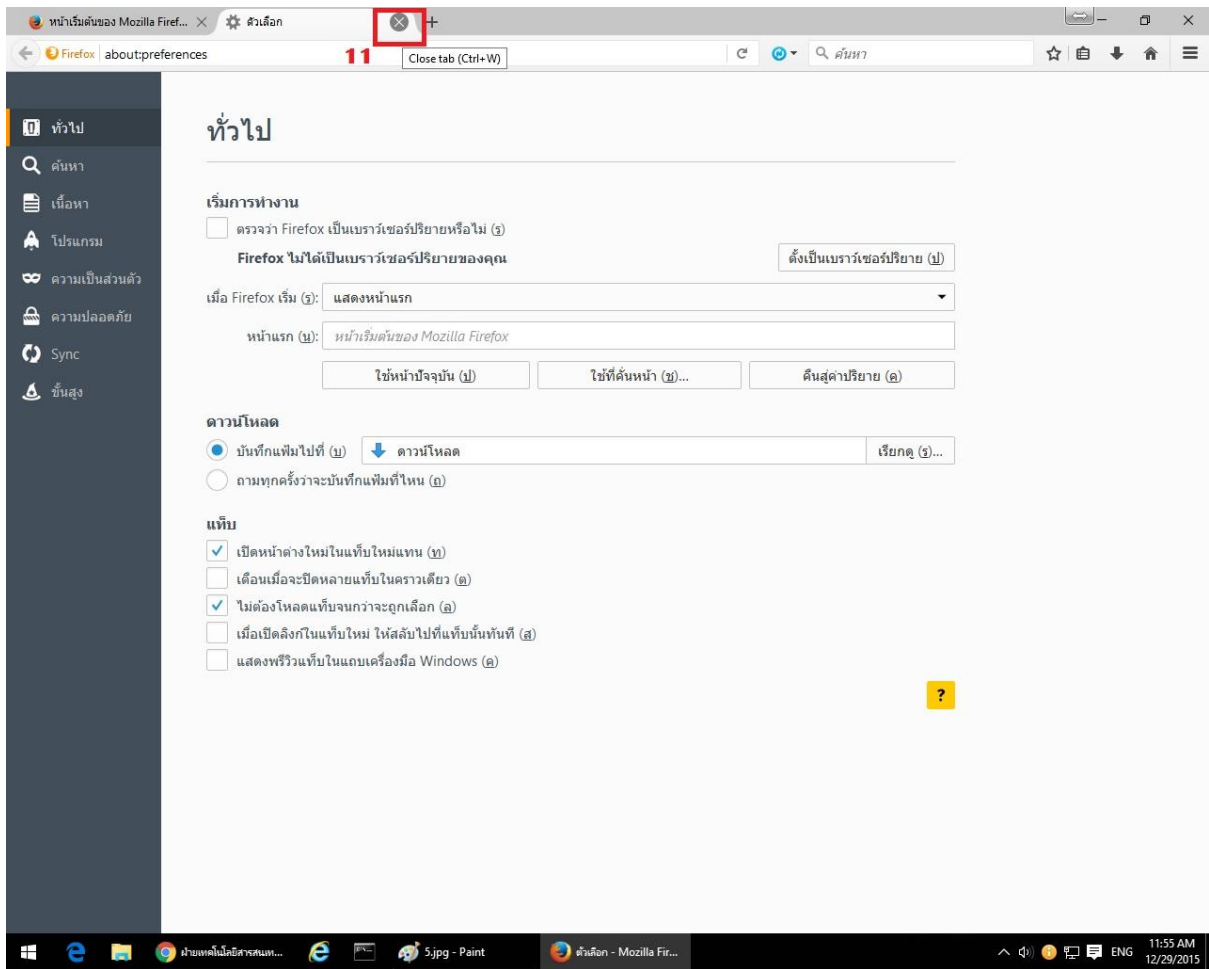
หน้าเริ่มต้นของ Mozilla Firef... ×
ตัวเลือก
+

Firefox about:preferences
11
Close tab (Ctrl+W)
ค้นหา

ทั่วไป
ค้นหา
เนื้อหา
โปรแกรม
ความเป็นส่วนตัว
ความปลอดภัย
Sync
ขั้นสูง

ทั่วไป

เริ่มการทำงาน

ตรวจว่า Firefox เป็นเบราว์เซอร์ปริยายหรือไม่ (ร)

Firefox ไม่ได้เป็นเบราว์เซอร์ปริยายของคุณ
ตั้งเป็นเบราว์เซอร์ปริยาย (ป)

เมื่อ Firefox เริ่ม (ร): แสดงหน้าแรก

หน้าแรก (น): หน้าเริ่มต้นของ Mozilla Firefox

ใช้หน้าปัจจุบัน (ป)
ใช้ที่คั่นหน้า (ข)...
คืนสู่ค่าปริยาย (ค)

ดาวน์โหลด

บันทึกแฟ้มไปที่ (บ)
ดาวน์โหลด
เรียกดู (ร)...

ถามทุกครั้งว่าจะบันทึกแฟ้มที่ไหน (ถ)

แท็บ

เปิดหน้าต่างใหม่ในแท็บใหม่แทน (ท)

เตือนเมื่อจะปิดหลายแท็บในคราวเดียว (ต)

ไม่ต้องโหลดแท็บจนกว่าจะถูกเลือก (ล)

เมื่อเปิดลิงก์ในแท็บใหม่ ให้สลับไปที่แท็บนั้นทันที (ส)

แสดงพรีวิวแท็บในแถบเครื่องมือ Windows (ค)

?

ฝ่ายเทคโนโลยีสารสนเท...
5.jpg - Paint
ตัวเลือก - Mozilla Fir...
ENG
11:55 AM
12/29/2015